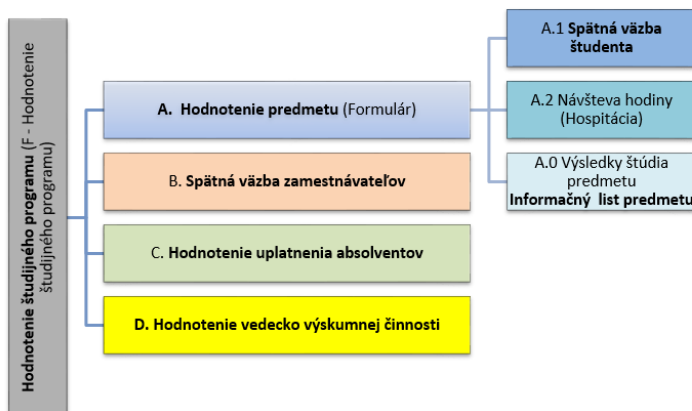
Hodnotenie študijného programu (F - Hodnotenie študijného programu)

A. Hodnotenie predmetu (Formulár)

B. Spätná väzba zamestnávateľov

C. Hodnotenie uplatnenia absolventov

D. Hodnotenie vedecko výskumnej činnosti

A.1 Spätná väzba študenta

A.2 Návšteva hodiny (Hospitácia)

A.0 Výsledky štúdia predmetu Informačný list predmetu